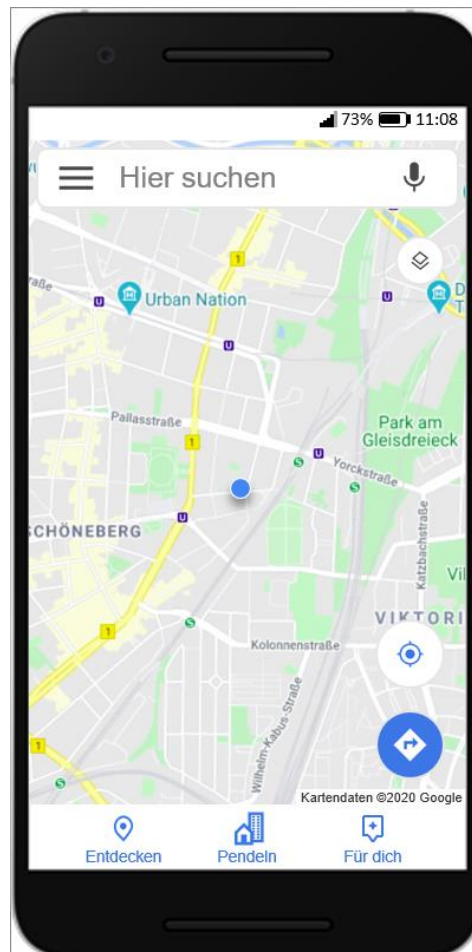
73% 11:08

Hier suchen

raße

Urban Nation

D
T

1

U

U

U

Pallasstraße

1

Park am Gleisdreieck

Yorckstraße

SCHÖNEBERG

U

Katzbachstraße

Vil

VIKTORI

1

Kolonnenstraße

Wilhelm-Kabus-Straße

1

Kartendaten ©2020 Google

Entdecken

Pendeln

Für dich